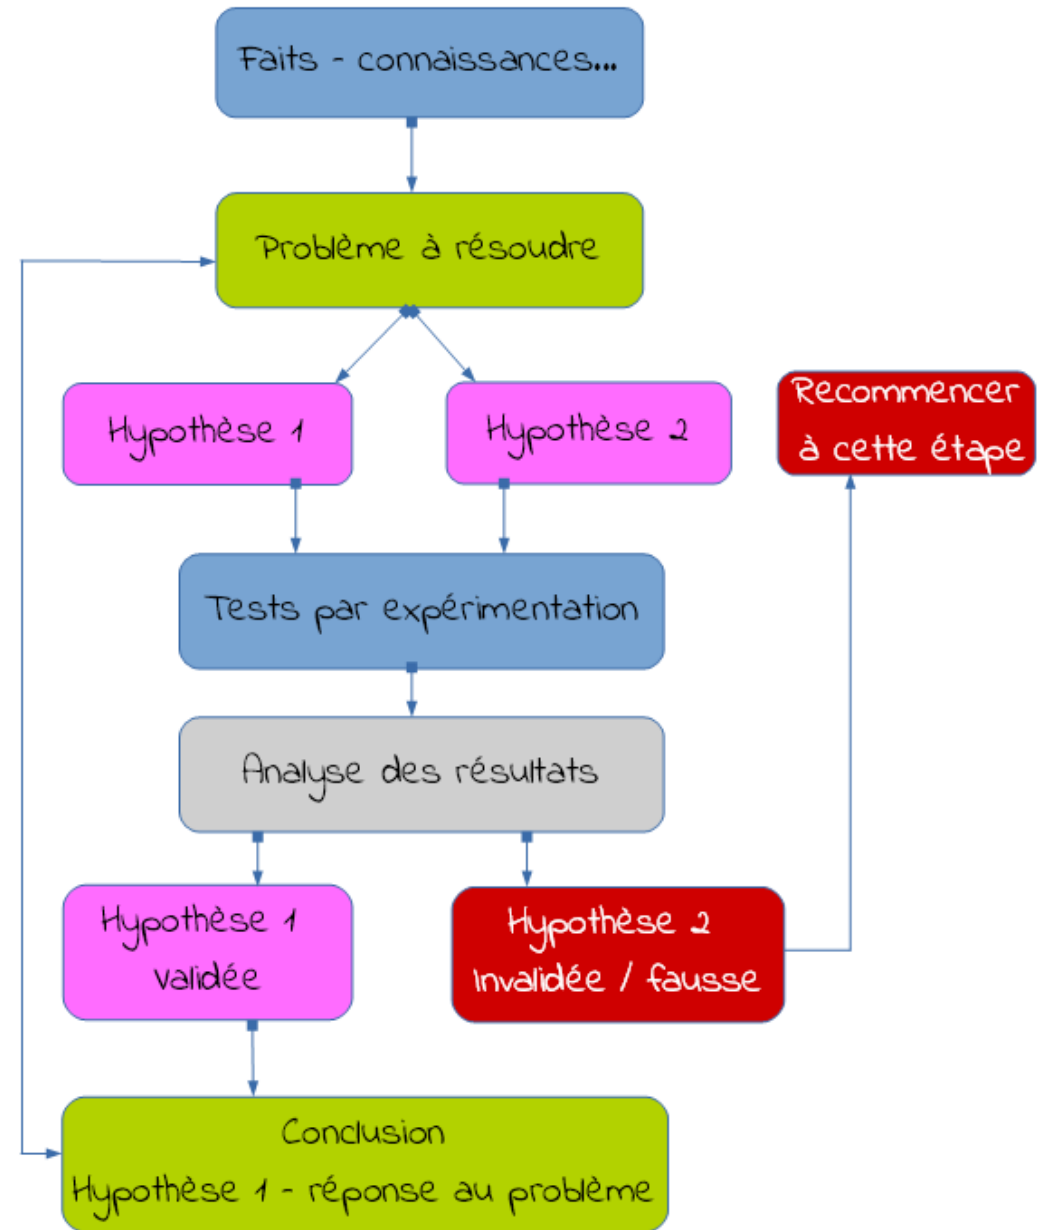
Faits - connaissances...

Problème à résoudre

Hypothèse 1

Hypothèse 2

Recommencer à cette étape

Tests par expérimentation

Analyse des résultats

Hypothèse 1 validée

Hypothèse 2 Invalidée / fausse

Conclusion
Hypothèse 1 - réponse au problème